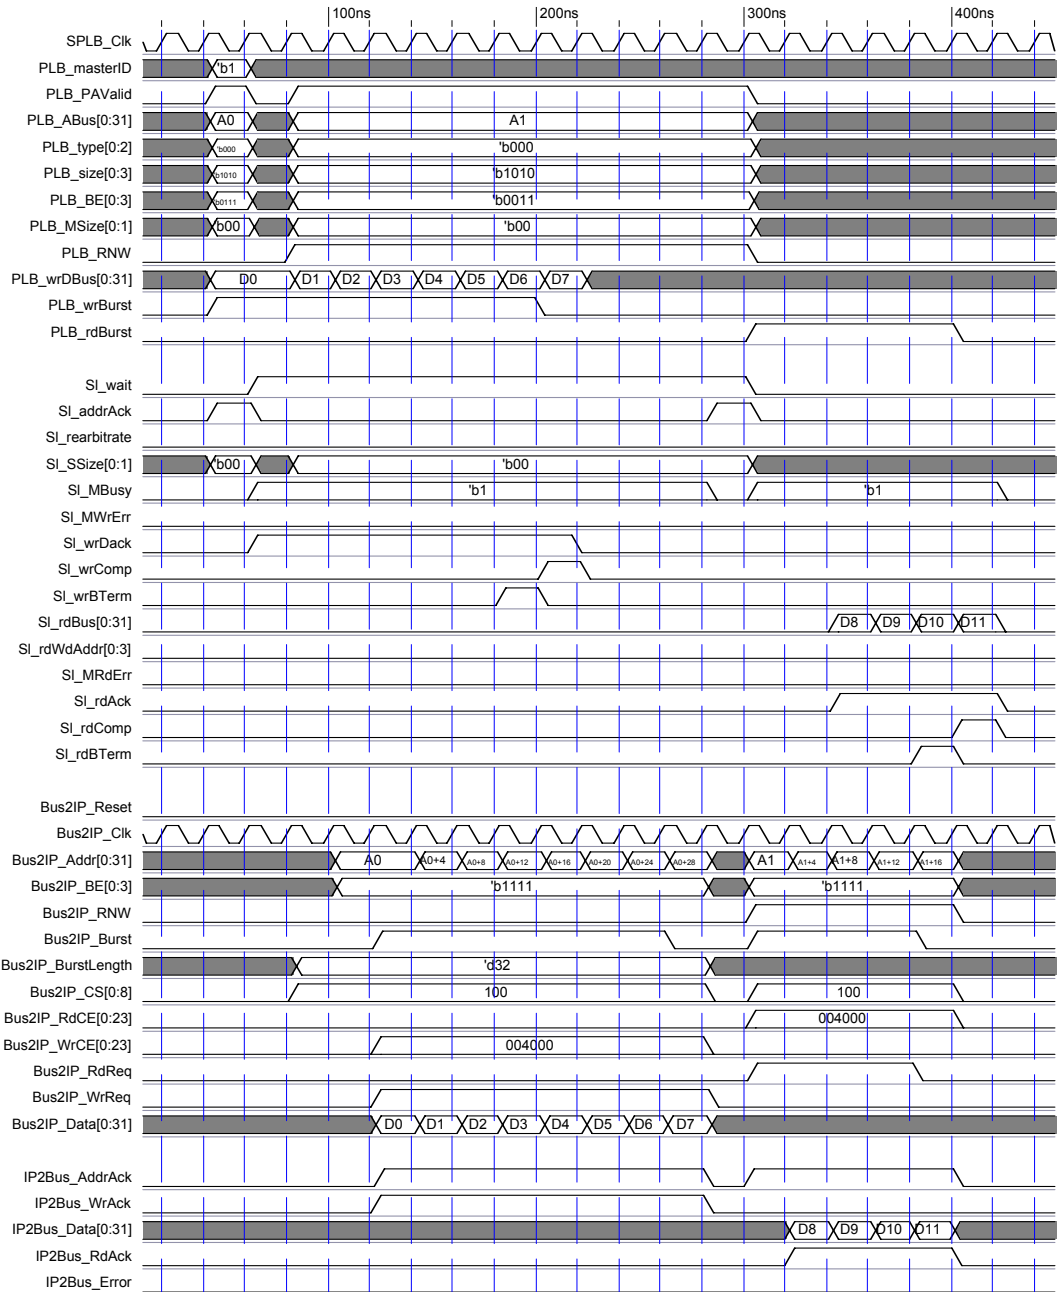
100ns
200ns
300ns
400ns

SPLB_Clk
PLB_masterID 'b1
PLB_PAValid
PLB_ABus[0:31] A0 A1
PLB_type[0:2] 'b000 'b000
PLB_size[0:3] 'b1010 'b1010
PLB_BE[0:3] 'b0111 'b0011
PLB_MSize[0:1] 'b00 'b00
PLB_RNW
PLB_wrDBus[0:31] D0 D1 D2 D3 D4 D5 D6 D7
PLB_wrBurst
PLB_rdBurst

Sl_wait
Sl_addrAck
Sl_rearbitrate
Sl_SSize[0:1] 'b00 'b00
Sl_MBusy 'b1 'b1
Sl_MWrErr
Sl_wrDack
Sl_wrComp
Sl_wrBTerm
Sl_rdBus[0:31] D8 D9 D10 D11
Sl_rdWdAddr[0:3]
Sl_MRdErr
Sl_rdAck
Sl_rdComp
Sl_rdBTerm

Bus2IP_Reset
Bus2IP_Clk
Bus2IP_Addr[0:31] A0 A0+4 A0+8 A0+12 A0+16 A0+20 A0+24 A0+28 A1 A1+4 A1+8 A1+12 A1+16
Bus2IP_BE[0:3] 'b1111 'b1111
Bus2IP_RNW
Bus2IP_Burst
Bus2IP_BurstLength 'd32
Bus2IP_CS[0:8] 100 100
Bus2IP_RdCE[0:23] 004000
Bus2IP_WrCE[0:23] 004000
Bus2IP_RdReq
Bus2IP_WrReq
Bus2IP_Data[0:31] D0 D1 D2 D3 D4 D5 D6 D7

IP2Bus_AddrAck
IP2Bus_WrAck
IP2Bus_Data[0:31] D8 D9 D10 D11
IP2Bus_RdAck
IP2Bus_Error